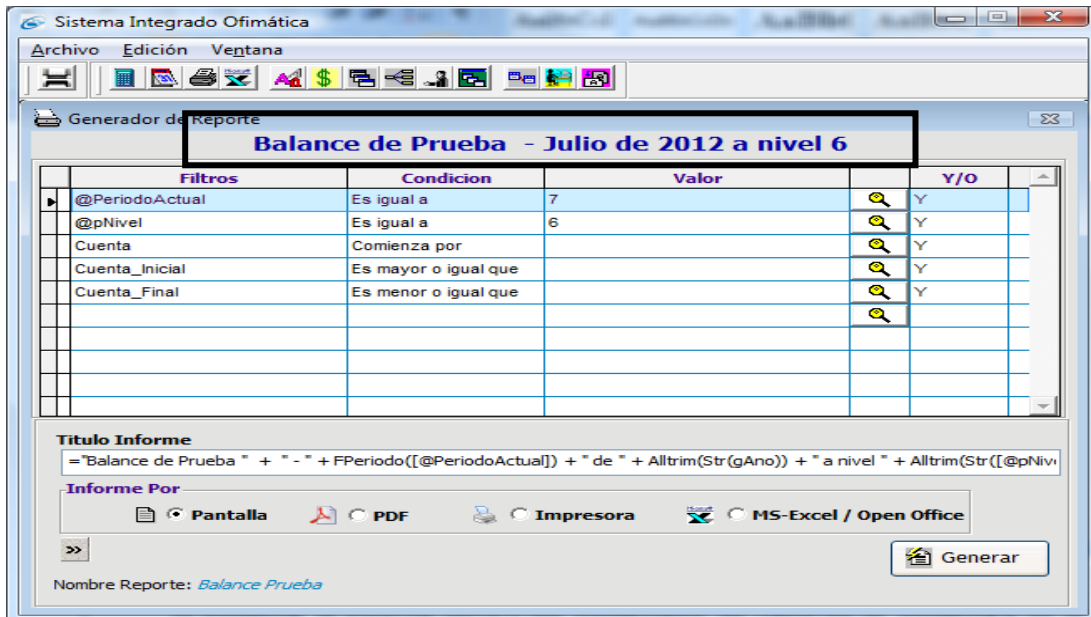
Sistema Integrado Ofimática

Archivo Edición Ventana

Generador de Reporte

Balance de Prueba - Julio de 2012 a nivel 6

| Filtros | Condicion | Valor | | Y/O |
|---|---|---|---|---|
| @PeriodoActual | Es igual a | 7 | | Y |
| @pNivel | Es igual a | 6 | | Y |
| Cuenta | Comienza por | | | Y |
| Cuenta_Inicial | Es mayor o igual que | | | Y |
| Cuenta_Final | Es menor o igual que | | | Y |

Titulo Informe

="Balance de Prueba " + " - " + FPeriodo([@PeriodoActual]) + " de " + Alltrim(Str(gAno)) + " a nivel " + Alltrim(Str([@pNiv

Informe Por

Pantalla PDF Impresora MS-Excel / Open Office

»

Generar

Nombre Reporte: Balance Prueba